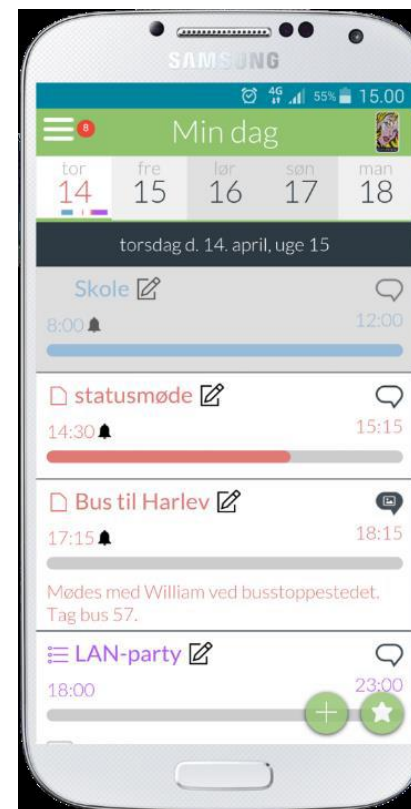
SAMSUNG

4G 55% 15.00

8

Min dag

tor 14

fre 15

lør 16

søn 17

man 18

torsdag d. 14. april, uge 15

Skole

8:00

12:00

statusmøde

14:30

15:15

Bus til Harlev

17:15

18:15

Mødes med William ved busstoppestedet. Tag bus 57.

LAN-party

18:00

23:00